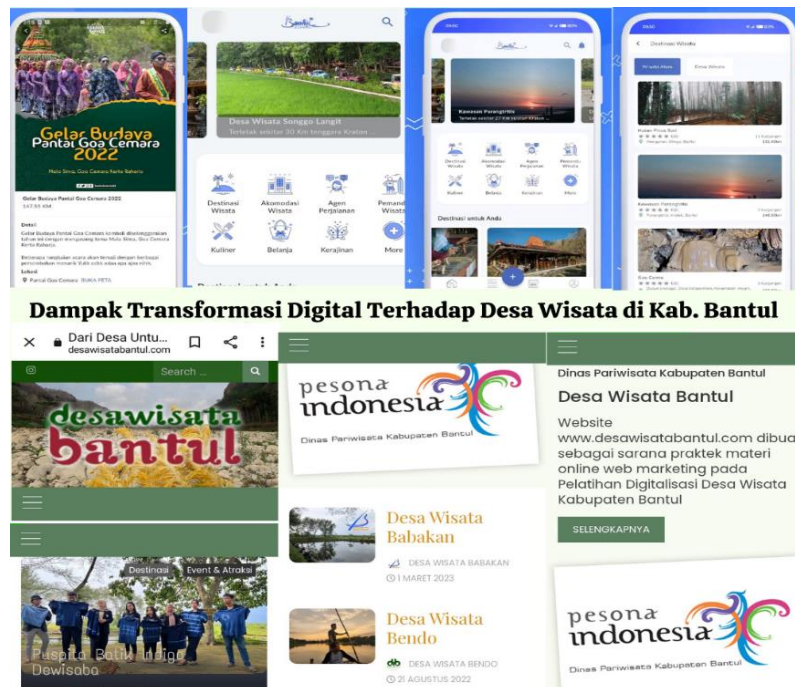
Gelar Budaya Pantai Goa Cemara 2022

Gelar Budaya Pantai Goa Cemara 2022

Detail

Lokasi

Pantai Goa Cemara

Bantul

Desa Wisata Songgo Langit

Terletak sekitar 30 Km tenggara Kraton

Destinasi Wisata

Akomodasi Wisata

Agen Perjalanan

Pemandu Wisata

Kuliner

Belanja

Kerajinan

More

Bantul

Kawasan Parangtritis

Destinasi untuk Anda

Destinasi Wisata

Kawasan Parangtritis

Goa Cemara

Dampak Transformasi Digital Terhadap Desa Wisata di Kab. Bantul

Dari Desa Untu...

desawisatabantul.com

Search ...

desawisata bantul

Destinasi

Event & Atraksi

Puspita Batik Indigo Dewisaba

pesona indonesia

Dinas Pariwisata Kabupaten Bantul

Desa Wisata Babakan

DESA WISATA BABAKAN

1 MARET 2023

Desa Wisata Bendo

DESA WISATA BENDO

21 AGUSTUS 2022

Dinas Pariwisata Kabupaten Bantul

Desa Wisata Bantul

Website www.desawisatabantul.com dibua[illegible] sebagai sarana praktek materi online web marketing pada Pelatihan Digitalisasi Desa Wisata Kabupaten Bantul

SELENGKAPNYA

pesona indonesia

Dinas Pariwisata Kabupaten Bantul